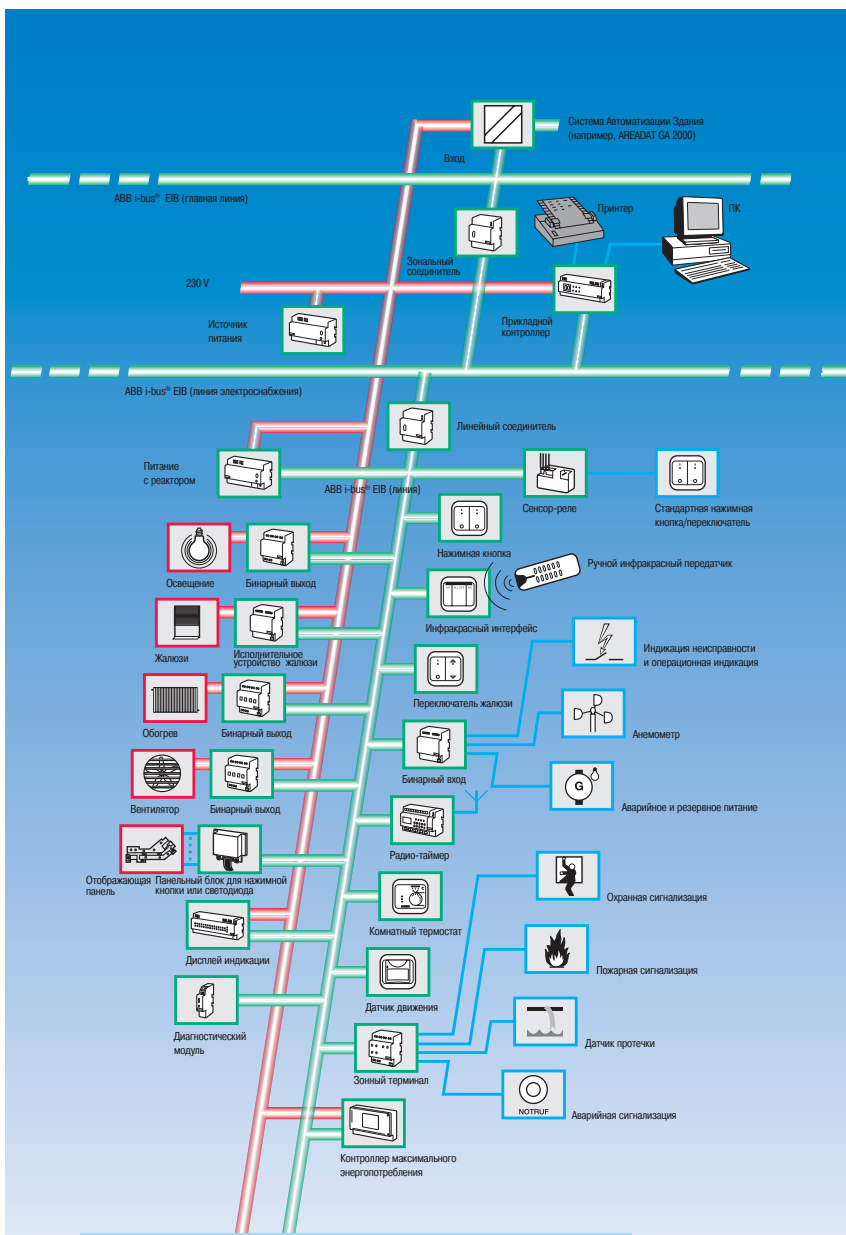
Система Автоматизации Здания (например, AREADAT GA 2000)

Вход

ABB i-bus® EIB (главная линия)

Принтер

ПК

Зональный соединитель

230 V

Прикладной контроллер

Источник питания

ABB i-bus® EIB (линия электроснабжения)

Линейный соединитель

Питание с реактором

ABB i-bus® EIB (линия)

Сенсор-реле

Стандартная нажимная кнопка/переключатель

Освещение

Бинарный выход

Нажимная кнопка

Ручной инфракрасный передатчик

Жалюзи

Исполнительное устройство жалюзи

Инфракрасный интерфейс

Индикация неисправности и операционная индикация

Обогрев

Бинарный выход

Переключатель жалюзи

Анемометр

Вентилятор

Бинарный выход

Бинарный вход

G

Аварийное и резервное питание

Отображающая панель

Панельный блок для нажимной кнопки или светодиода

Радио-таймер

Охранная сигнализация

Дисплей индикации

Комнатный термостат

Пожарная сигнализация

Диагностический модуль

Датчик движения

Датчик протечки

Зонный терминал

NOTRUF

Аварийная сигнализация

Контроллер максимального энергопотребления